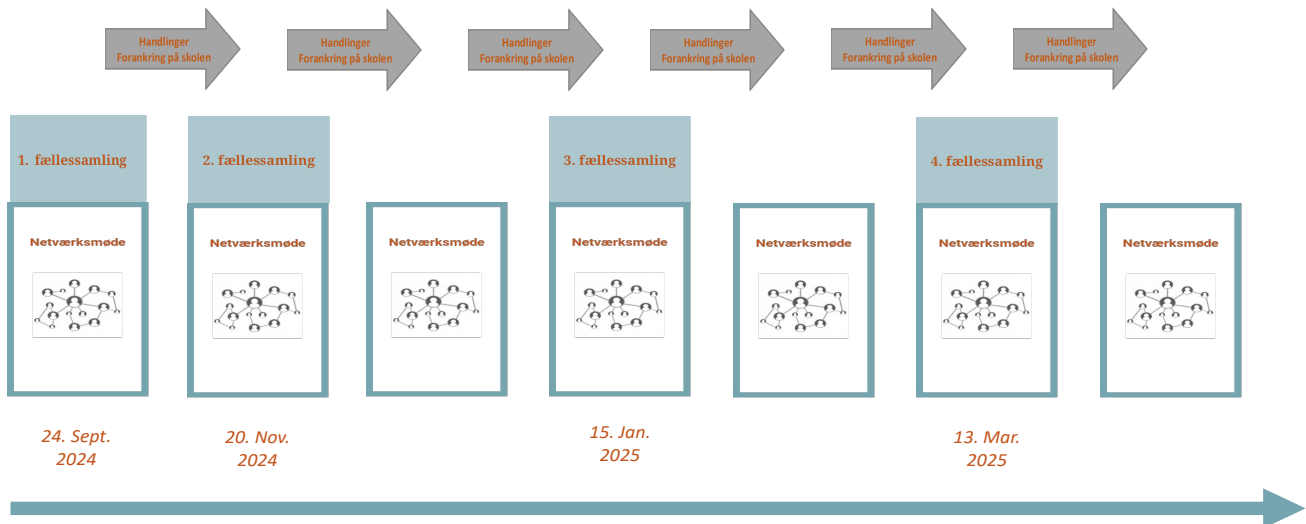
Handlinger
Forankring på skolen

Handlinger
Forankring på skolen

Handlinger
Forankring på skolen

Handlinger
Forankring på skolen

Handlinger
Forankring på skolen

Handlinger
Forankring på skolen

1. fællessamling

Netværksmøde

24. Sept. 2024

2. fællessamling

Netværksmøde

20. Nov. 2024

Netværksmøde

3. fællessamling

Netværksmøde

15. Jan. 2025

Netværksmøde

4. fællessamling

Netværksmøde

13. Mar. 2025

Netværksmøde